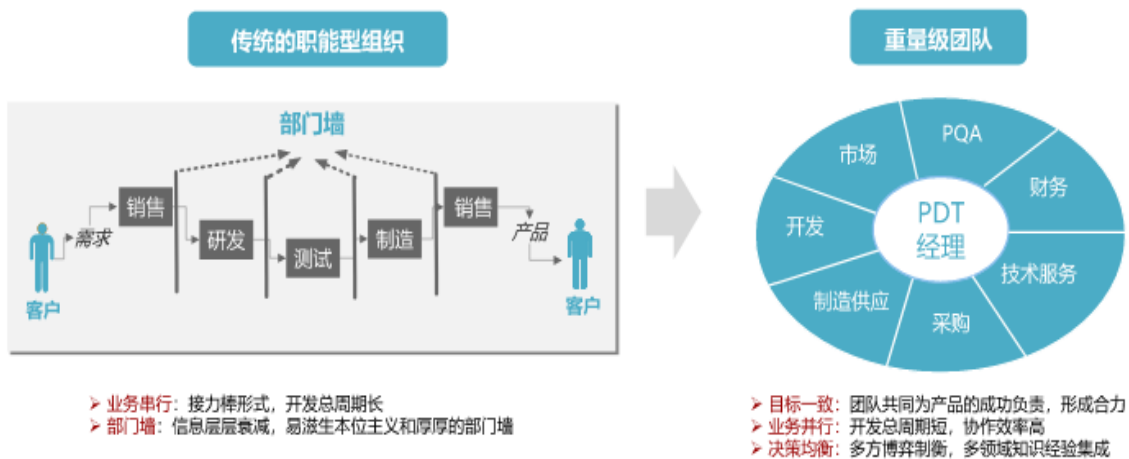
传统的职能型组织

部门墙

客户

需求

销售

研发

测试

制造

销售

产品

客户

➤ 业务串行：接力棒形式，开发总周期长
➤ 部门墙：信息层层衰减，易滋生本位主义和厚厚的部门墙

重量级团队

PDT
经理

市场

PQA

财务

开发

技术服务

制造供应

采购

➤ 目标一致：团队共同为产品的成功负责，形成合力
➤ 业务并行：开发总周期短，协作效率高
➤ 决策均衡：多方博弈制衡，多领域知识经验集成